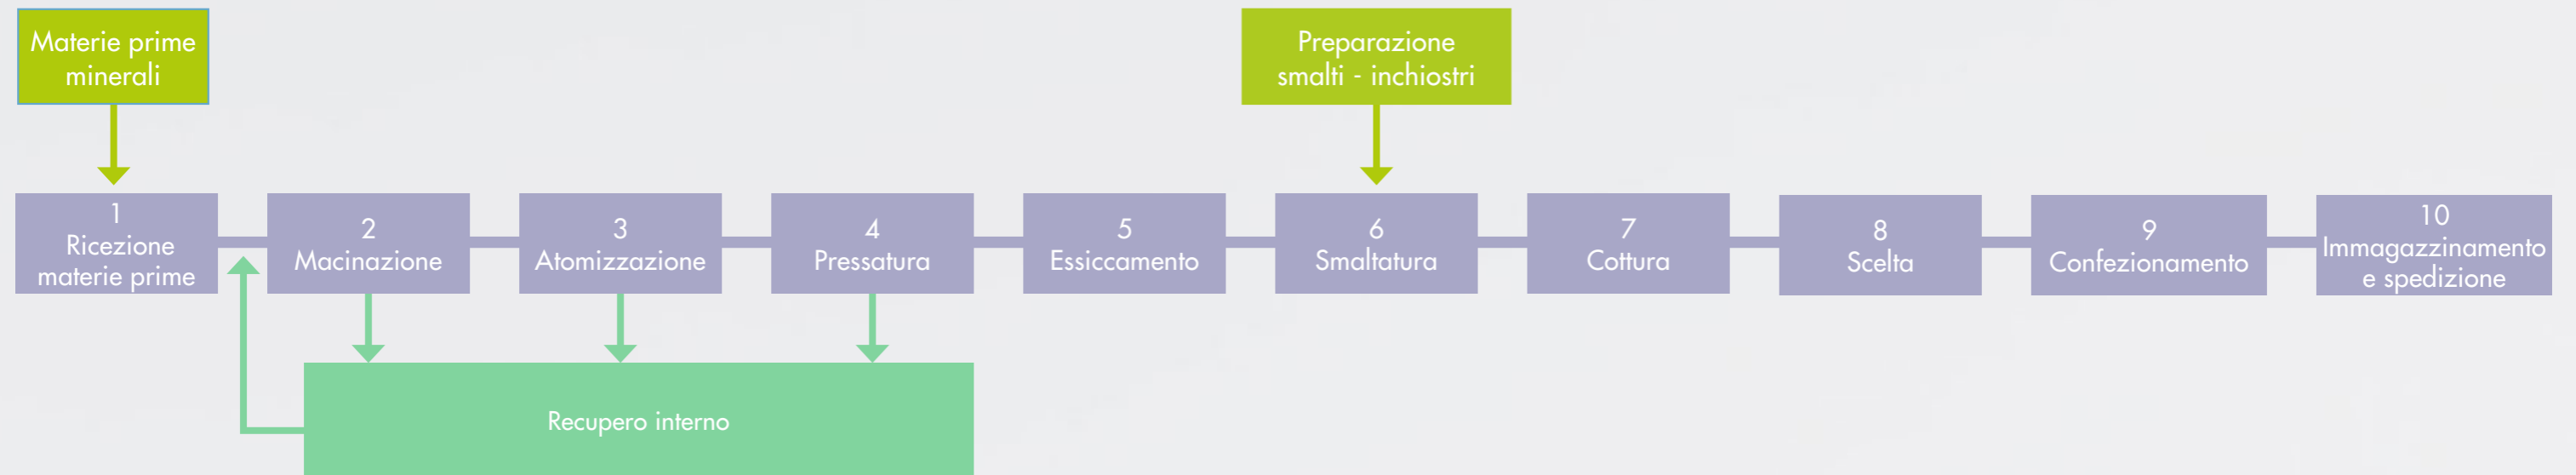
Materie prime minerali

Preparazione smalti - inchiostri

1
Ricezione materie prime

2
Macinazione

3
Atomizzazione

4
Pressatura

5
Essiccamento

6
Smaltatura

7
Cottura

8
Scelta

9
Confezionamento

10
Immagazzinamento e spedizione

Recupero interno